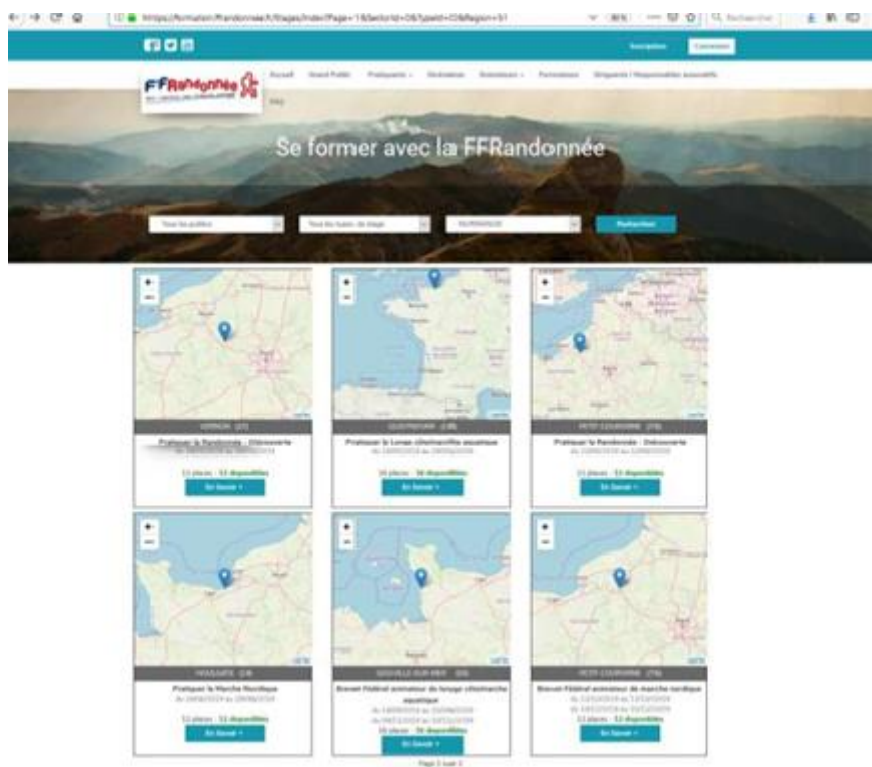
https://formation.ffrandonnee.fr/Stages/Index?Page=1

Inscription Connexion

FFRandonnée

Accueil Grand Public Pratiquants Dirigeants Animateurs Formateurs Dirigeants / Responsables associatifs

Se former avec la FFRandonnée

Tous les publics

Tous les types de stage

NORMANDIE

Rechercher

VERNON (27)

Pratiquer la Randonnée : Découverte

12 places - 12 disponibles

En Savoir +

QUETTREVILLE (50)

Pratiquer la Longe côte/marche aquatique

20 places - 20 disponibles

En Savoir +

PETIT COURONNE (76)

Pratiquer la Randonnée : Découverte

12 places - 12 disponibles

En Savoir +

HOULGATE (14)

Pratiquer la Marche Nordique

12 places - 12 disponibles

En Savoir +

GOUVILLE SUR MER (50)

Brevet Fédéral animateur de longe côte/marche aquatique

20 places - 20 disponibles

En Savoir +

PETIT COURONNE (76)

Brevet Fédéral animateur de marche nordique

12 places - 12 disponibles

En Savoir +

Page 1 sur 2